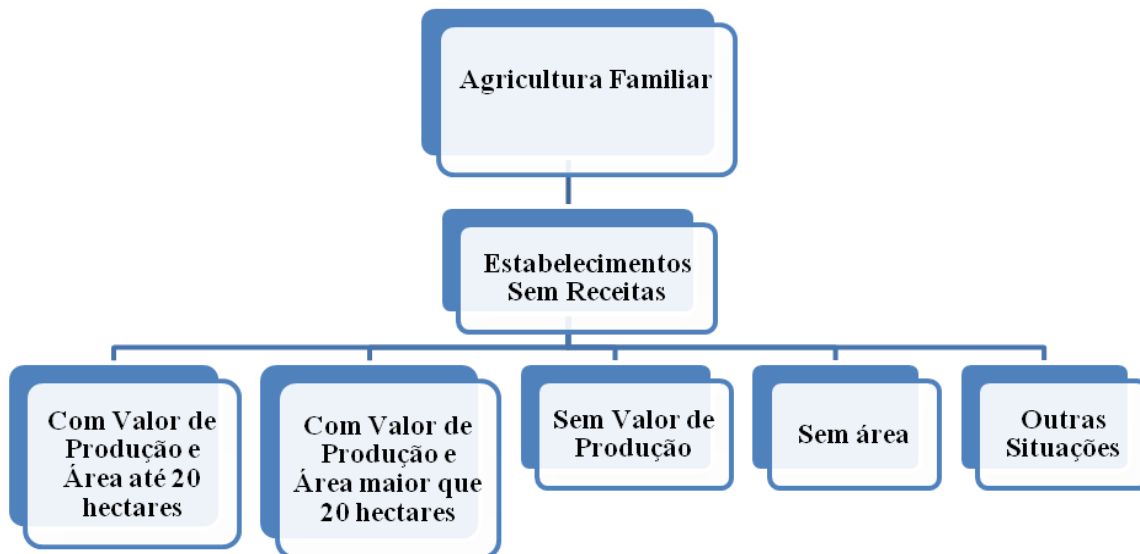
Agricultura Familiar

Estabelecimentos Sem Receitas

Com Valor de Produção e Área até 20 hectares

Com Valor de Produção e Área maior que 20 hectares

Sem Valor de Produção

Sem área

Outras Situações